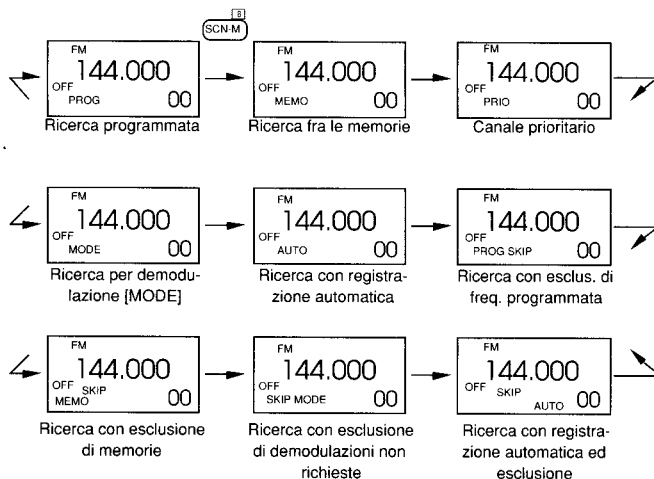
8
SCN-M

FM
OFF 144.000
PROG 00
Ricerca programmata

FM
OFF 144.000
MEMO 00
Ricerca fra le memorie

FM
OFF 144.000
PRIO 00
Canale prioritario

FM
OFF 144.000
MODE 00
Ricerca per demodulazione [MODE]

FM
OFF 144.000
AUTO 00
Ricerca con registrazione automatica

FM
OFF 144.000
PROG SKIP 00
Ricerca con esclus. di freq. programmata

FM
OFF 144.000
SKIP
MEMO 00
Ricerca con esclusione di memorie

FM
OFF 144.000
SKIP MODE 00
Ricerca con esclusione di demodulazioni non richieste

FM
OFF 144.000
SKIP
AUTO 00
Ricerca con registrazione automatica ed esclusione